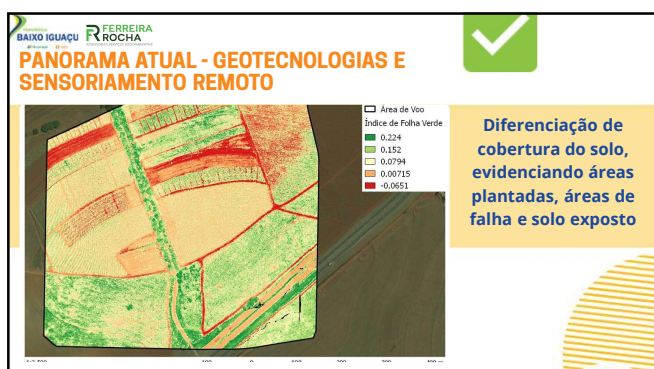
BAIXO IGUAÇU
FERREIRA ROCHA
PANORAMA ATUAL - GEOTECNOLOGIAS E SENSORIAMENTO REMOTO

Área de Voo
Índice de Folha Verde
0.224
0.152
0.0794
0.00715
-0.0651

Diferenciação de cobertura do solo, evidenciando áreas plantadas, áreas de falha e solo exposto

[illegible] 100 0 100 200 300 400 m